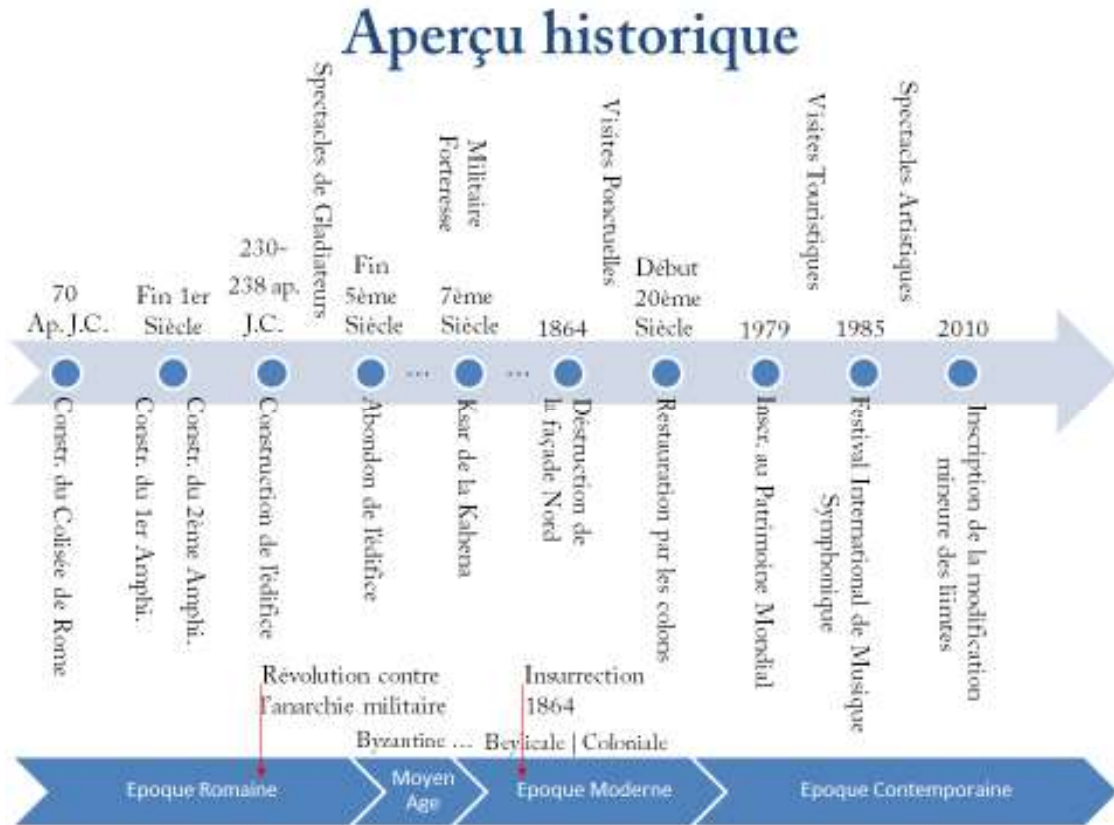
Aperçu historique

Spectacles de Gladiateurs

Forteresse Militaire

Visites Ponctuelles

Visites Touristiques

Spectacles Artistiques

70 Ap. J.C.

Fin 1er Siècle

230-238 ap. J.C.

Fin 5ème Siècle

...

7ème Siècle

...

1864

Début 20ème Siècle

1979

1985

2010

Constr. du Colisée de Rome

Constr. du 1er Amphi.

Constr. du 2ème Amphi.

Construction de l'édifice

Abandon de l'édifice

Ksar de la Kahena

Destruction de la façade Nord

Restauration par les colons

Inscr. au Patrimoine Mondial

Festival International de Musique Symphonique

Inscription de la modification mineure des limites

Révolution contre l'anarchie militaire

Insurrection 1864

Byzantine ... Beylicale | Coloniale

Epoque Romaine

Moyen Age

Epoque Moderne

Epoque Contemporaine